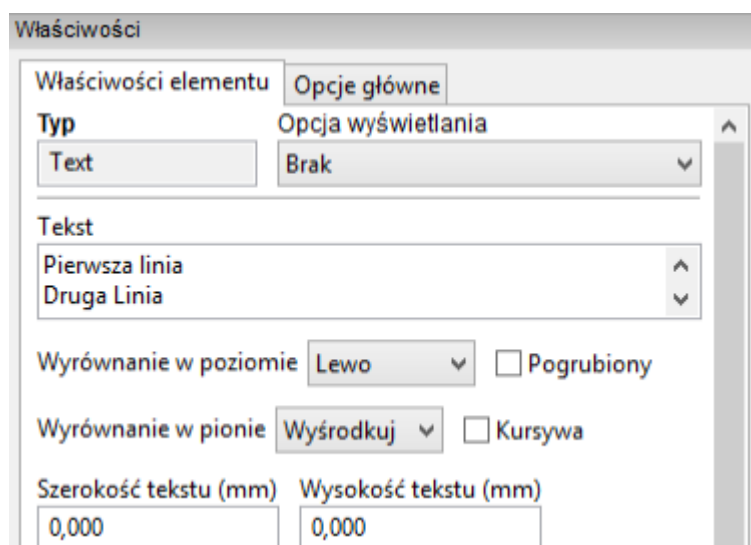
Właściwości

Właściwości elementu | Opcje główne

Typ
Text

Opcja wyświetlania
Brak

Tekst
Pierwsza linia
Druga Linia

Wyrównanie w poziomie Lewo
Pogrubiony

Wyrównanie w pionie Wyśrodkuj
Kursywa

Szerokość tekstu (mm)
0,000

Wysokość tekstu (mm)
0,000